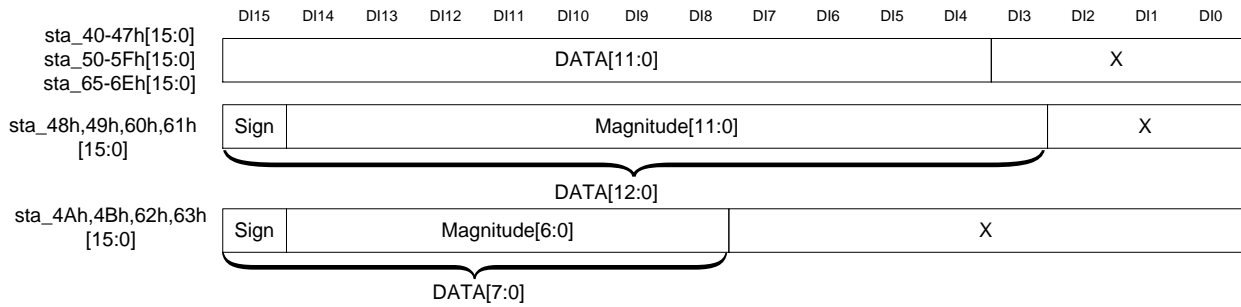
DI15 DI14 DI13 DI12 DI11 DI10 DI9 DI8 DI7 DI6 DI5 DI4 DI3 DI2 DI1 DI0

sta_40-47h[15:0]
sta_50-5Fh[15:0]
sta_65-6Eh[15:0]

| DATA[11:0] | X |
|---|---|

sta_48h,49h,60h,61h [15:0]

| Sign | Magnitude[11:0] | X |
|---|---|---|

DATA[12:0]

sta_4Ah,4Bh,62h,63h [15:0]

| Sign | Magnitude[6:0] | X |
|---|---|---|

DATA[7:0]